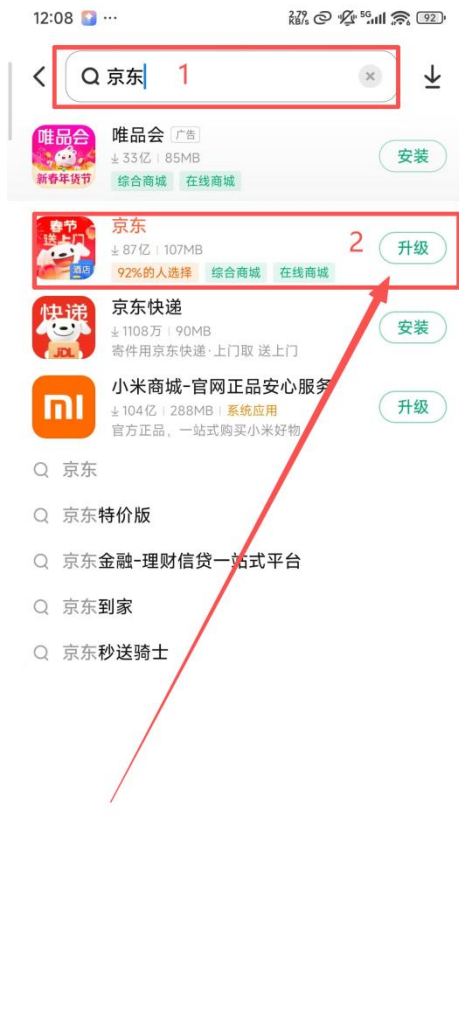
12:08 ··· 2.79 KB/s 5G 92

京东 1

唯品会 广告
33亿 | 85MB
综合商城 在线商城
新春年货节
安装

春节送上门
京东
87亿 | 107MB
92%的人选择 综合商城 在线商城
2 升级

快递
京东快递
1108万 | 90MB
寄件用京东快递·上门取 送上门
JDL
安装

小米商城-官网正品安心服务
104亿 | 288MB | 系统应用
官方正品，一站式购买小米好物
升级

京东

京东特价版

京东金融-理财信贷一站式平台

京东到家

京东秒送骑士